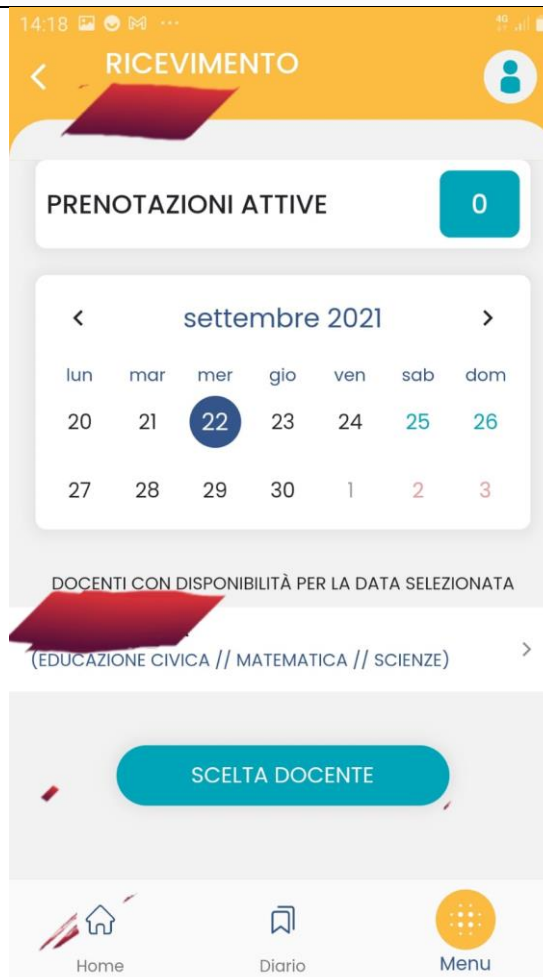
14:18

RICEVIMENTO

PRENOTAZIONI ATTIVE 0

settembre 2021

| lun | mar | mer | gio | ven | sab | dom |
|---|---|---|---|---|---|---|
| 20 | 21 | 22 | 23 | 24 | 25 | 26 |
| 27 | 28 | 29 | 30 | 1 | 2 | 3 |

DOCENTI CON DISPONIBILITÀ PER LA DATA SELEZIONATA

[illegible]
(EDUCAZIONE CIVICA // MATEMATICA // SCIENZE)

SCELTA DOCENTE

Home Diario Menu